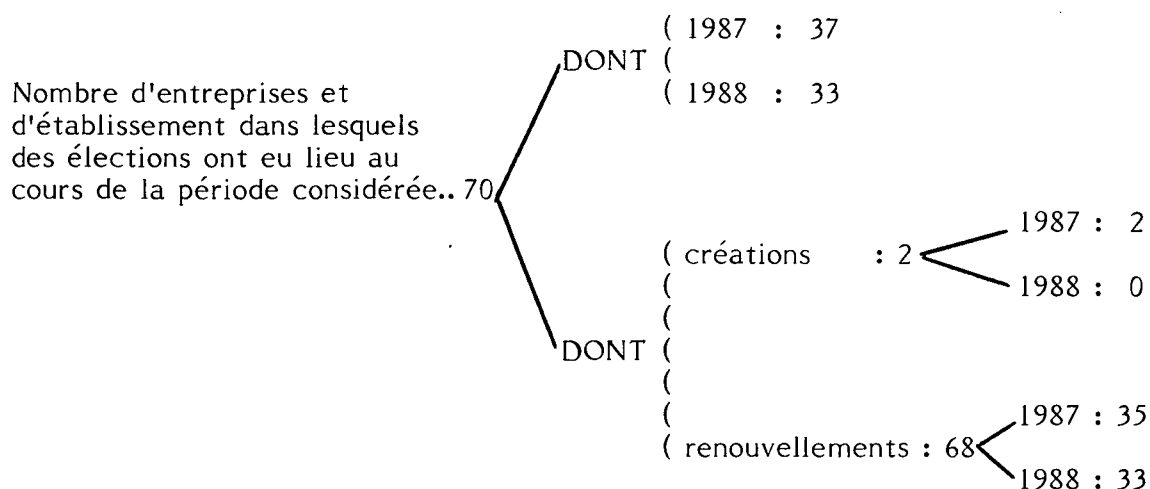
Nombre d'entreprises et d'établissement dans lesquels des élections ont eu lieu au cours de la période considérée.. 70

DONT ( 1987 : 37
(
( 1988 : 33

DONT ( créations : 2
1987 : 2
1988 : 0
(
(
(
(
(
( renouvellements : 68
1987 : 35
1988 : 33